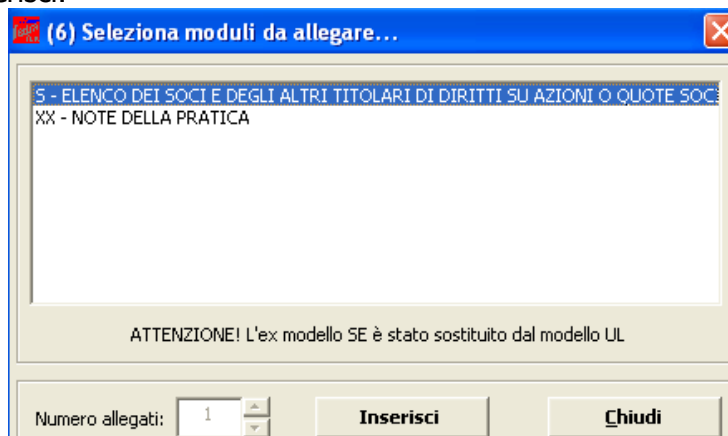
(6) Seleziona moduli da allegare...

S - ELENCO DEI SOCI E DEGLI ALTRI TITOLARI DI DIRITTI SU AZIONI O QUOTE SOC
XX - NOTE DELLA PRATICA

ATTENZIONE! L'ex modello SE è stato sostituito dal modello UL

Numero allegati: 1

Inserisci

Chiudi